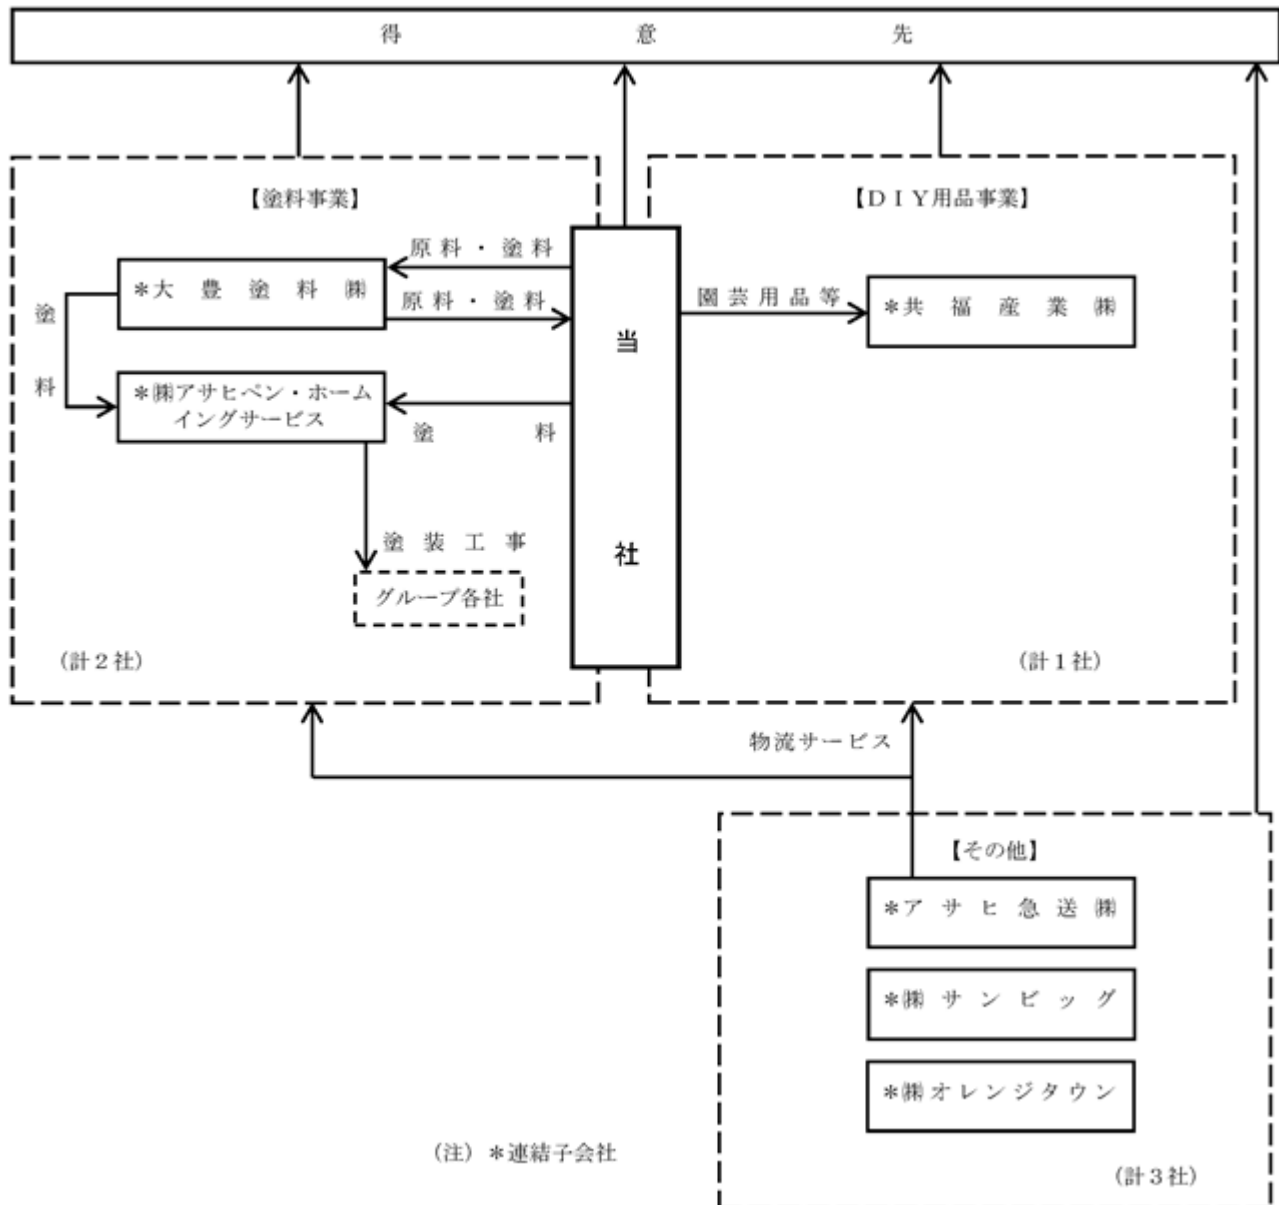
得　　　意　　　先

【塗料事業】

原料・塗料

＊大豊塗料㈱

原料・塗料

塗
料

＊㈱アサヒペン・ホームイングサービス

塗　　料

塗装工事

グループ各社

（計２社）

当

社

【ＤＩＹ用品事業】

園芸用品等

＊共福産業㈱

（計１社）

物流サービス

【その他】

＊アサヒ急送㈱

＊㈱サンビッグ

＊㈱オレンジタウン

（計３社）

（注）＊連結子会社